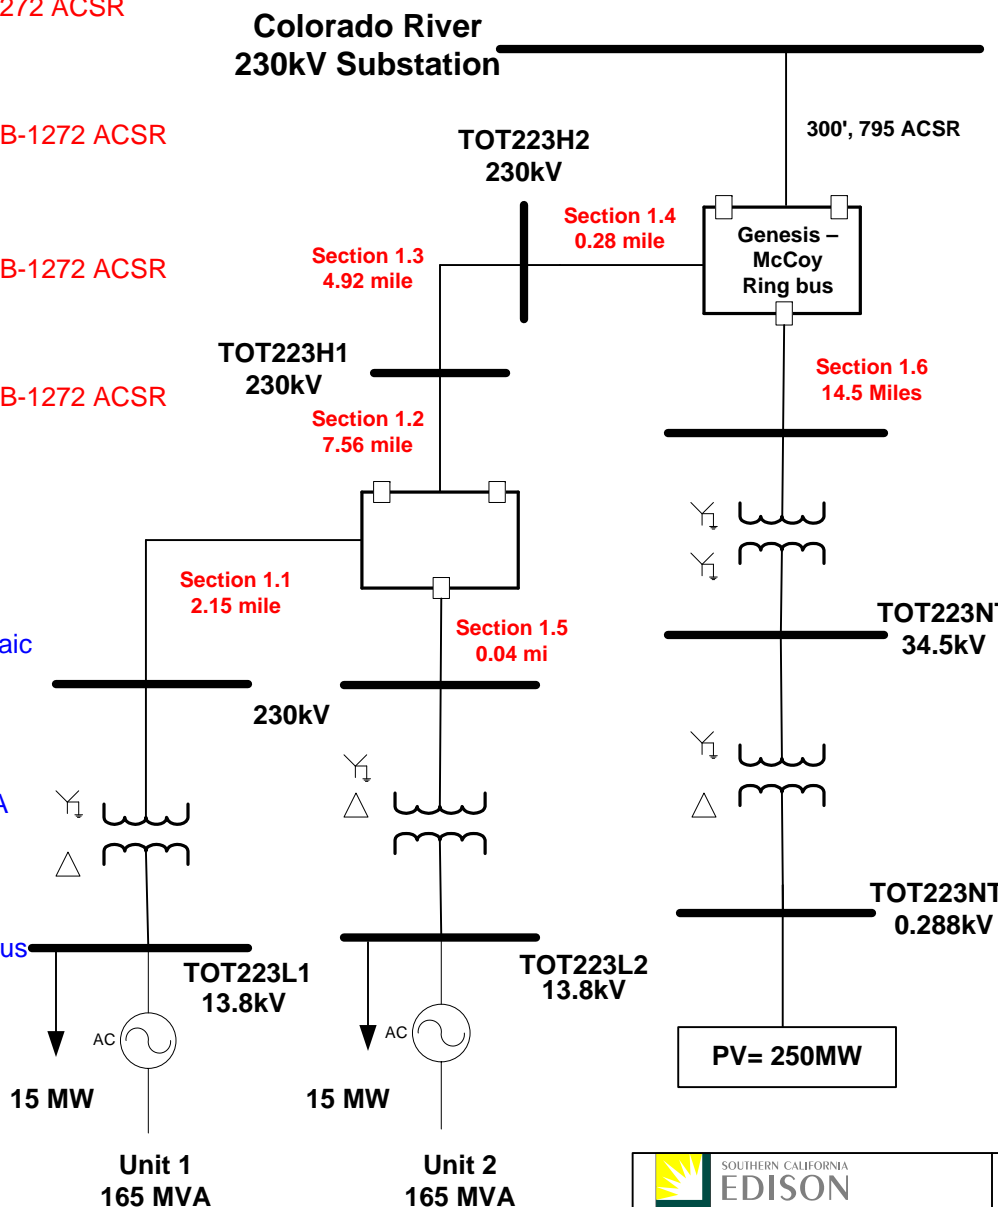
272 ACSR

Colorado River
230kV Substation

B-1272 ACSR

B-1272 ACSR

B-1272 ACSR

300', 795 ACSR

TOT223H2
230kV

Section 1.4
0.28 mile

Genesis –
McCoy
Ring bus

Section 1.3
4.92 mile

TOT223H1
230kV

Section 1.2
7.56 mile

Section 1.6
14.5 Miles

Section 1.1
2.15 mile

Section 1.5
0.04 mi

TOT223NT
34.5kV

aic

230kV

A

TOT223NT
0.288kV

us

TOT223L1
13.8kV

TOT223L2
13.8kV

AC

AC

PV= 250MW

15 MW

15 MW

Unit 1
165 MVA

Unit 2
165 MVA

SOUTHERN CALIFORNIA
EDISON